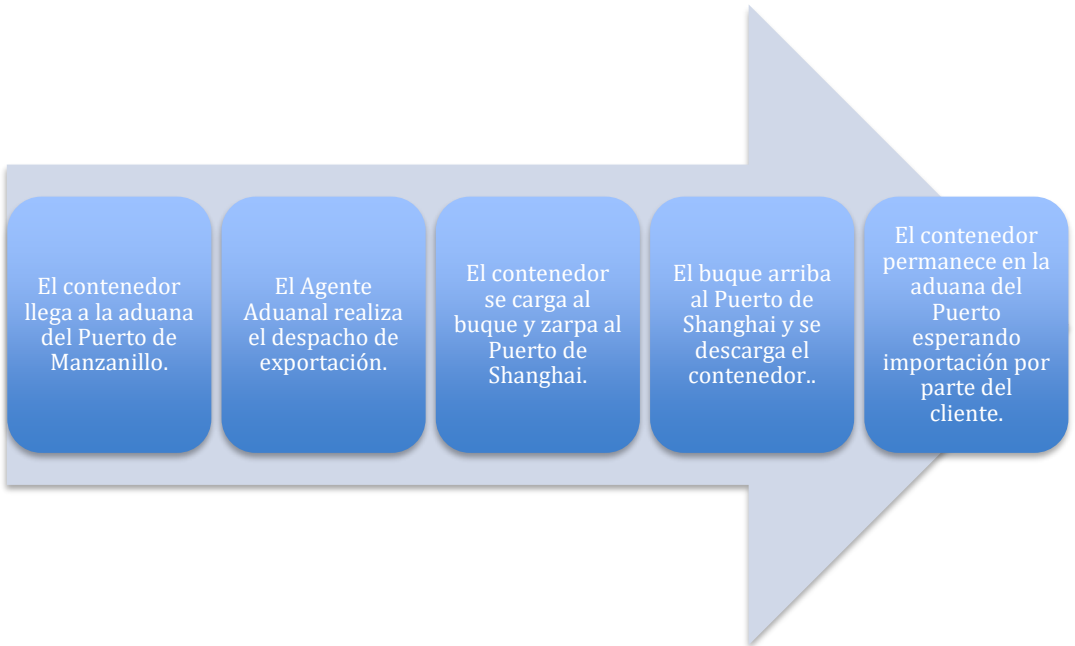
El contenedor llega a la aduana del Puerto de Manzanillo.

El Agente Aduanal realiza el despacho de exportación.

El contenedor se carga al buque y zarpa al Puerto de Shanghai.

El buque arriba al Puerto de Shanghai y se descarga el contenedor..

El contenedor permanece en la aduana del Puerto esperando importación por parte del cliente.